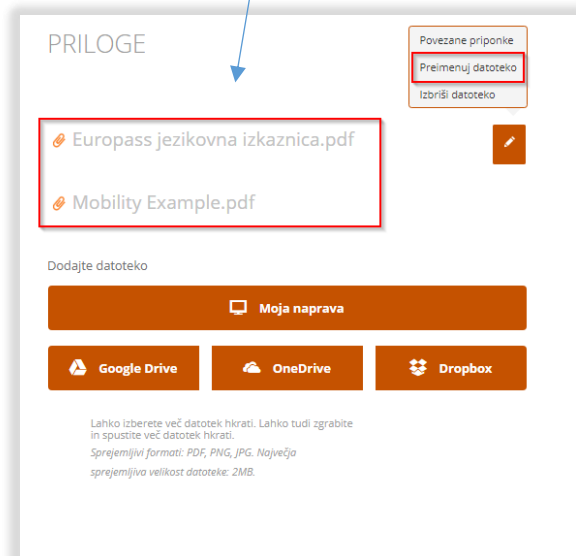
PRILOGE

Povezane priponke
Preimenuj datoteko
Izbriši datoteko

Europass jezikovna izkaznica.pdf

Mobility Example.pdf

Dodajte datoteko

Moja naprava

Google Drive

OneDrive

Dropbox

Lahko izberete več datotek hkrati. Lahko tudi zgrabite in spustite več datotek hkrati.
Sprejemljivi formati: PDF, PNG, JPG. Največja sprejemljiva velikost datoteke: 2MB.